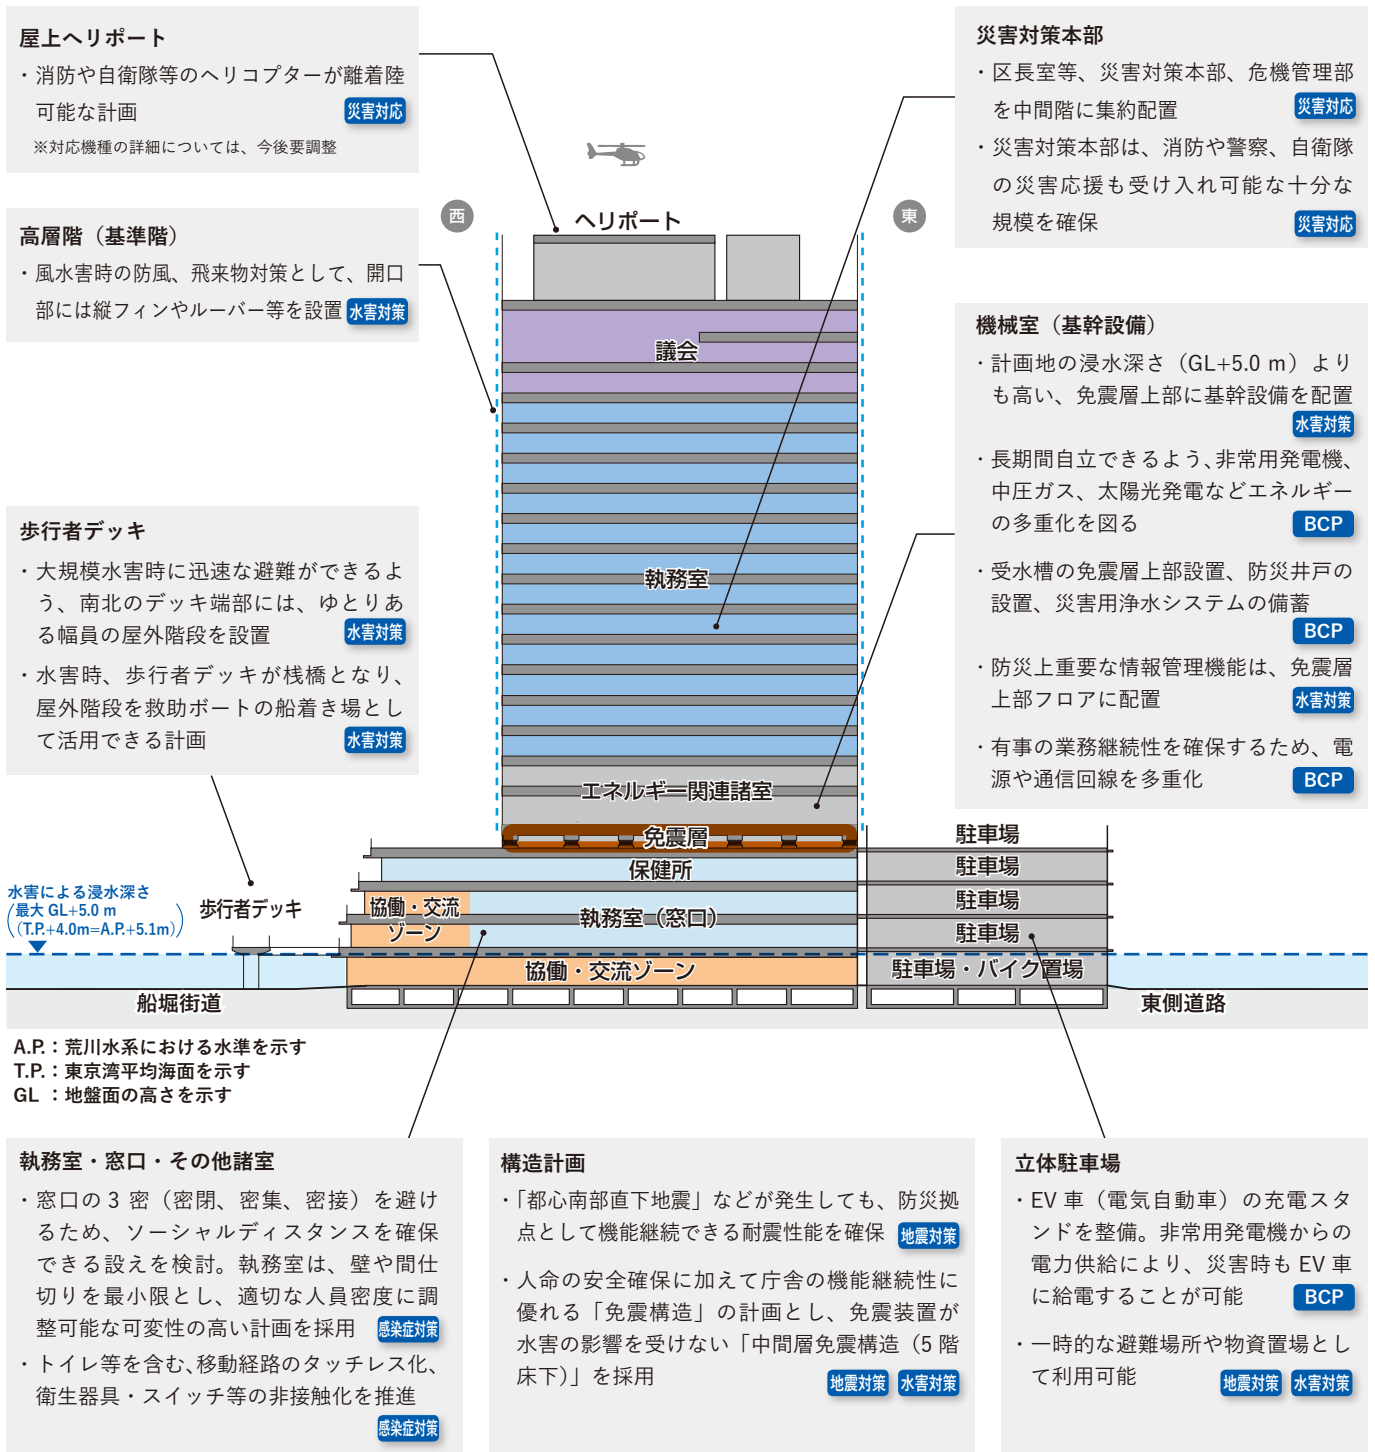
屋上ヘリポート

・消防や自衛隊等のヘリコプターが離着陸可能な計画 災害対応

※対応機種の詳細については、今後要調整

高層階（基準階）

・風水害時の防風、飛来物対策として、開口部には縦フィンやルーバー等を設置 水害対策

歩行者デッキ

・大規模水害時に迅速な避難ができるよう、南北のデッキ端部には、ゆとりある幅員の屋外階段を設置 水害対策

・水害時、歩行者デッキが桟橋となり、屋外階段を救助ボートの船着き場として活用できる計画 水害対策

災害対策本部

・区長室等、災害対策本部、危機管理部を中間階に集約配置 災害対応

・災害対策本部は、消防や警察、自衛隊の災害応援も受け入れ可能な十分な規模を確保 災害対応

機械室（基幹設備）

・計画地の浸水深さ（GL+5.0 m）よりも高い、免震層上部に基幹設備を配置 水害対策

・長期間自立できるよう、非常用発電機、中圧ガス、太陽光発電などエネルギーの多重化を図る BCP

・受水槽の免震層上部設置、防災井戸の設置、災害用浄水システムの備蓄 BCP

・防災上重要な情報管理機能は、免震層上部フロアに配置 水害対策

・有事の業務継続性を確保するため、電源や通信回線を多重化 BCP

西

東

ヘリポート

議会

執務室

エネルギー関連諸室

免震層

保健所

協働・交流ゾーン

執務室（窓口）

協働・交流ゾーン

駐車場

駐車場

駐車場

駐車場

駐車場・バイク置場

水害による浸水深さ
最大 GL+5.0 m
（T.P.+4.0m=A.P.+5.1m）

歩行者デッキ

船堀街道

東側道路

A.P.：荒川水系における水準を示す
T.P.：東京湾平均海面を示す
GL ：地盤面の高さを示す

執務室・窓口・その他諸室

・窓口の 3 密（密閉、密集、密接）を避けるため、ソーシャルディスタンスを確保できる設えを検討。執務室は、壁や間仕切りを最小限とし、適切な人員密度に調整可能な可変性の高い計画を採用 感染症対策

・トイレ等を含む、移動経路のタッチレス化、衛生器具・スイッチ等の非接触化を推進 感染症対策

構造計画

・「都心南部直下地震」などが発生しても、防災拠点として機能継続できる耐震性能を確保 地震対策

・人命の安全確保に加えて庁舎の機能継続性に優れる「免震構造」の計画とし、免震装置が水害の影響を受けない「中間層免震構造（5 階床下）」を採用 地震対策 水害対策

立体駐車場

・EV 車（電気自動車）の充電スタンドを整備。非常用発電機からの電力供給により、災害時も EV 車に給電することが可能 BCP

・一時的な避難場所や物資置場として利用可能 地震対策 水害対策